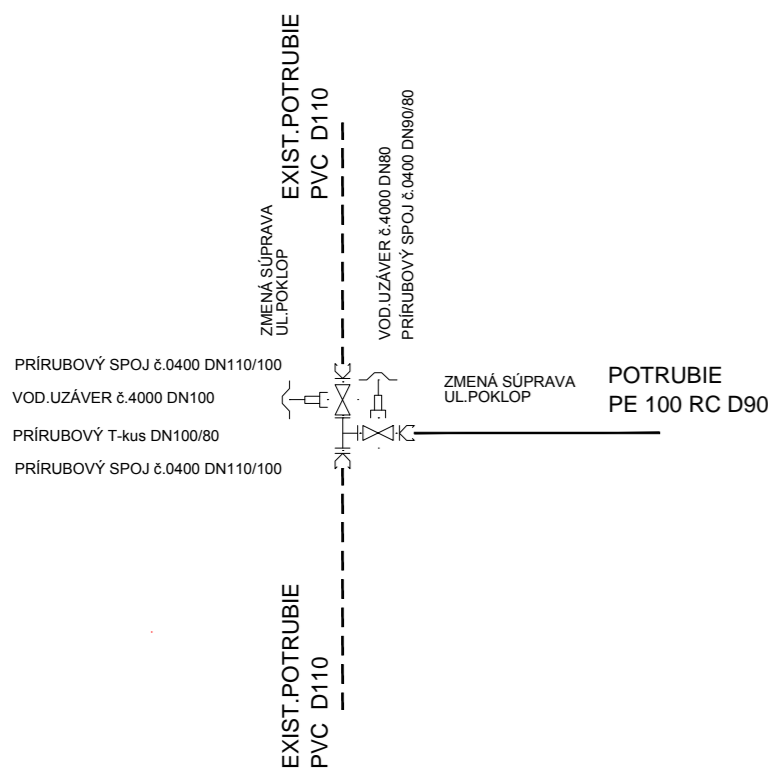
EXIST.POTRUBIE
PVC D110

ZMENÁ SÚPRAVA
UL.POKLOP

VOD.UZÁVER č.4000 DN80
PRÍRUBOVÝ SPOJ č.0400 DN90/80

PRÍRUBOVÝ SPOJ č.0400 DN110/100

VOD.UZÁVER č.4000 DN100

PRÍRUBOVÝ T-kus DN100/80

PRÍRUBOVÝ SPOJ č.0400 DN110/100

ZMENÁ SÚPRAVA
UL.POKLOP

POTRUBIE
PE 100 RC D90

EXIST.POTRUBIE
PVC D110